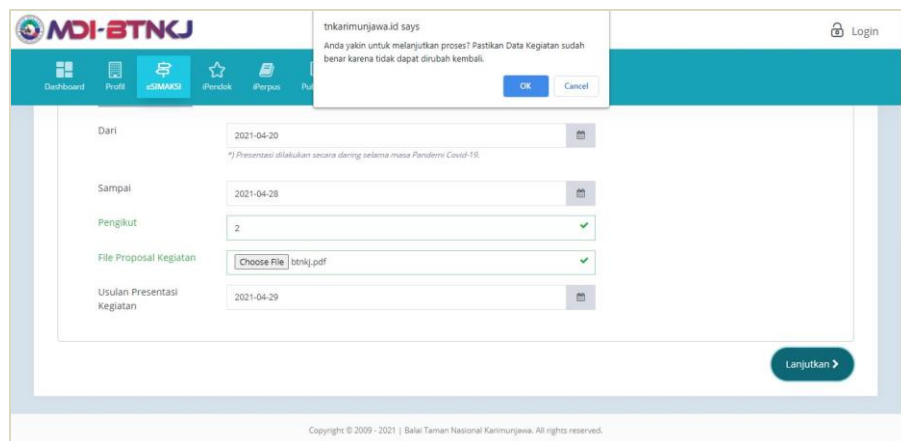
MDI-BTNKJ

Login

Dashboard Profil eSIMAKSI iPendok iPerpus Pu

tnkarimunjawa.id says

Anda yakin untuk melanjutkan proses? Pastikan Data Kegiatan sudah benar karena tidak dapat dirubah kembali.

OK Cancel

Dari 2021-04-20

*) Presentasi dilakukan secara daring selama masa Pandemi Covid-19.

Sampai 2021-04-28

Pengikut 2

File Proposal Kegiatan Choose File btnkj.pdf

Usulan Presentasi Kegiatan 2021-04-29

Lanjutkan

Copyright © 2009 - 2021 | Balai Taman Nasional Karimunjawa. All rights reserved.